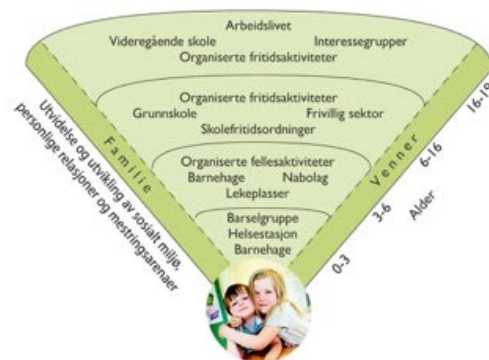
Arbeidslivet
Videregående skole
Interessegrupper
Organiserte fritidsaktiviteter

Organiserte fritidsaktiviteter
Grunnskole
Frivillig sektor
Skolefritidsordninger

Organiserte fellesaktiviteter
Barnehage
Nabolag
Lekeplasser

Barselgruppe
Helsestasjon
Barnehage

Familie

Venner

Alder
0-3
3-6
6-16
16-19

Utvidelse og utvikling av sosialt miljø, personlige relasjoner og mestringsarenaer